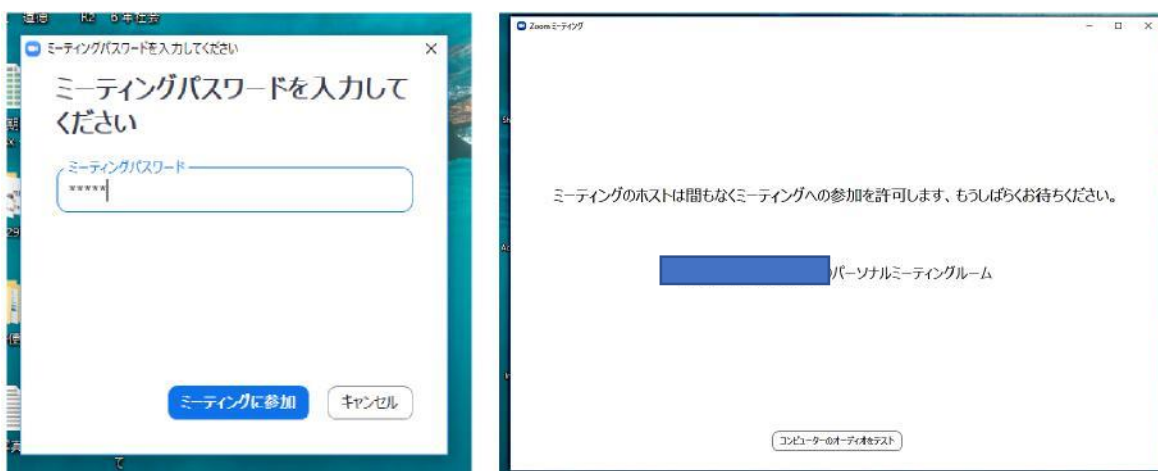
ミーティングパスワードを入力してください
×
ミーティングパスワードを入力してください
ミーティングパスワード
*****
ミーティングに参加
キャンセル

Zoom ミーティング
ミーティングのホストは間もなくミーティングへの参加を許可します、もうしばらくお待ちください。
のパーソナルミーティングルーム
コンピューターのオーディオをテスト